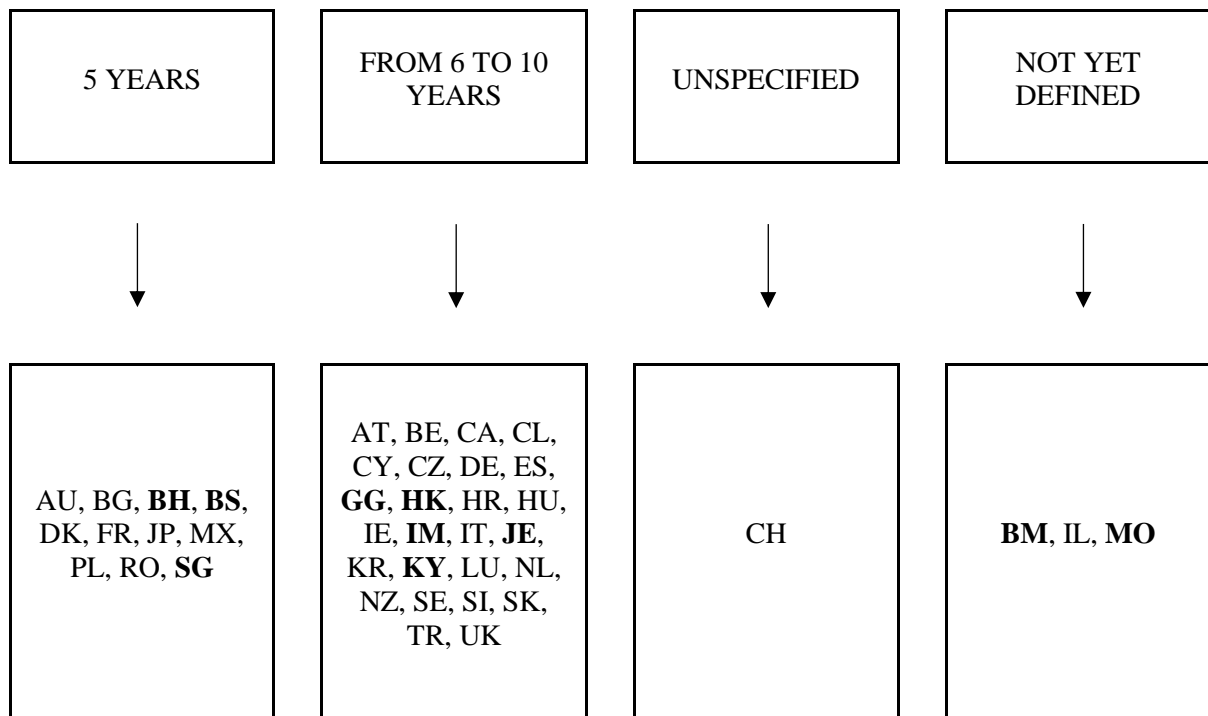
5 YEARS

FROM 6 TO 10 YEARS

UNSPECIFIED

NOT YET DEFINED

AU, BG, **BH**, **BS**, DK, FR, JP, MX, PL, RO, **SG**

AT, BE, CA, CL, CY, CZ, DE, ES, **GG**, **HK**, HR, HU, IE, **IM**, IT, **JE**, KR, **KY**, LU, NL, NZ, SE, SI, SK, TR, UK

CH

**BM**, IL, **MO**